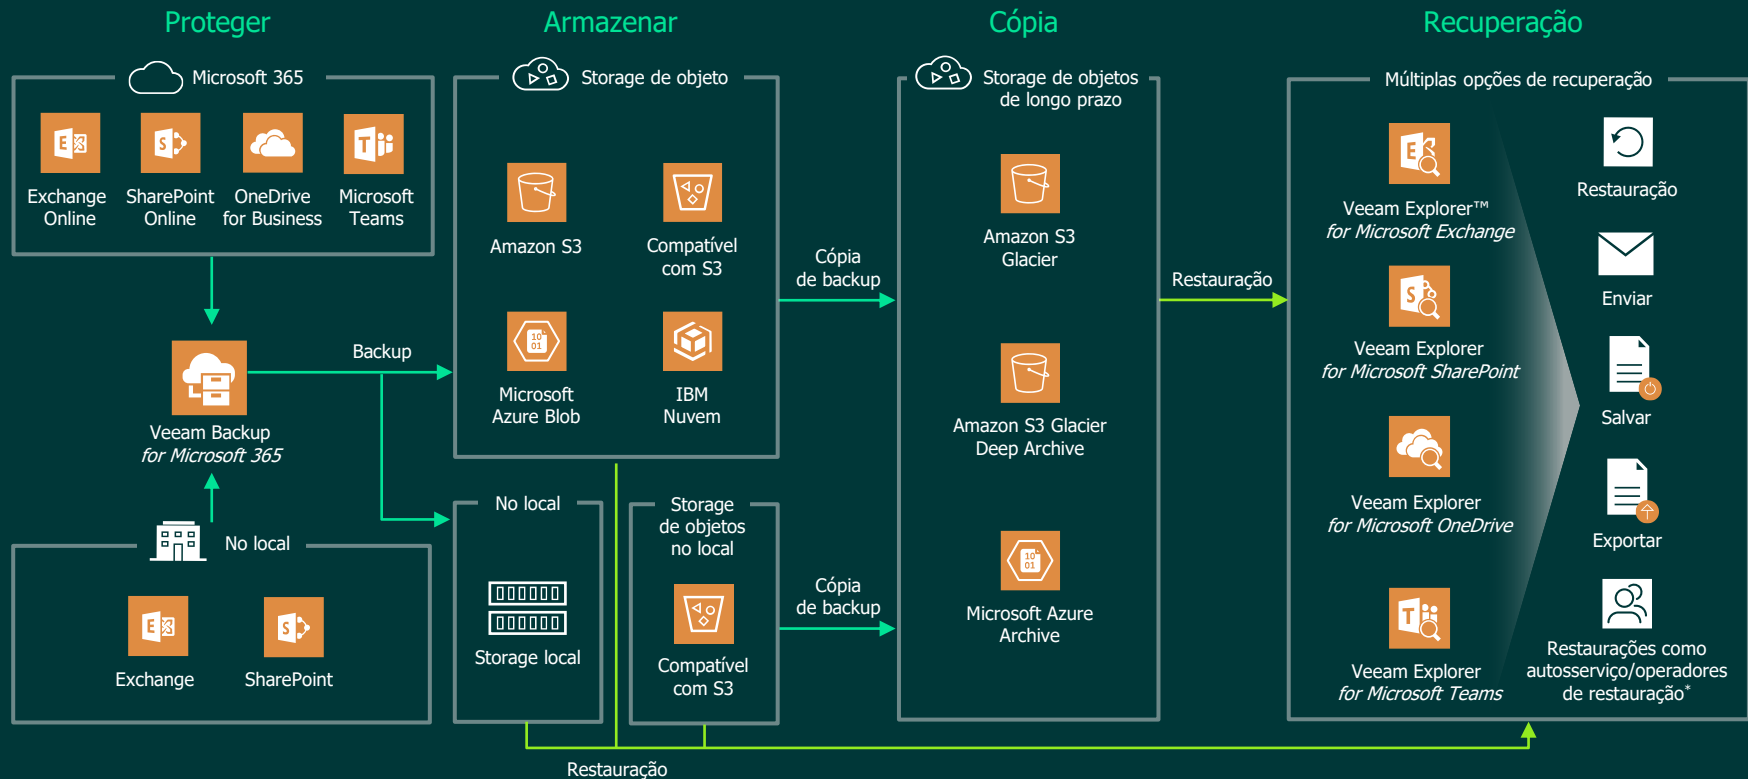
Proteger

Microsoft 365

Exchange Online

SharePoint Online

OneDrive for Business

Microsoft Teams

Veeam Backup
for Microsoft 365

No local

Exchange

SharePoint

Backup

Armazenar

Storage de objeto

Amazon S3

Compatível com S3

Microsoft Azure Blob

IBM Nuvem

No local

Storage local

Storage de objetos no local

Compatível com S3

Cópia de backup

Cópia de backup

Cópia

Storage de objetos de longo prazo

Amazon S3 Glacier

Amazon S3 Glacier Deep Archive

Microsoft Azure Archive

Restauração

Recuperação

Múltiplas opções de recuperação

Veeam Explorer™
for Microsoft Exchange

Veeam Explorer
for Microsoft SharePoint

Veeam Explorer
for Microsoft OneDrive

Veeam Explorer
for Microsoft Teams

Restauração

Enviar

Salvar

Exportar

Restaurações como autosserviço/operadores de restauração*

Restauração